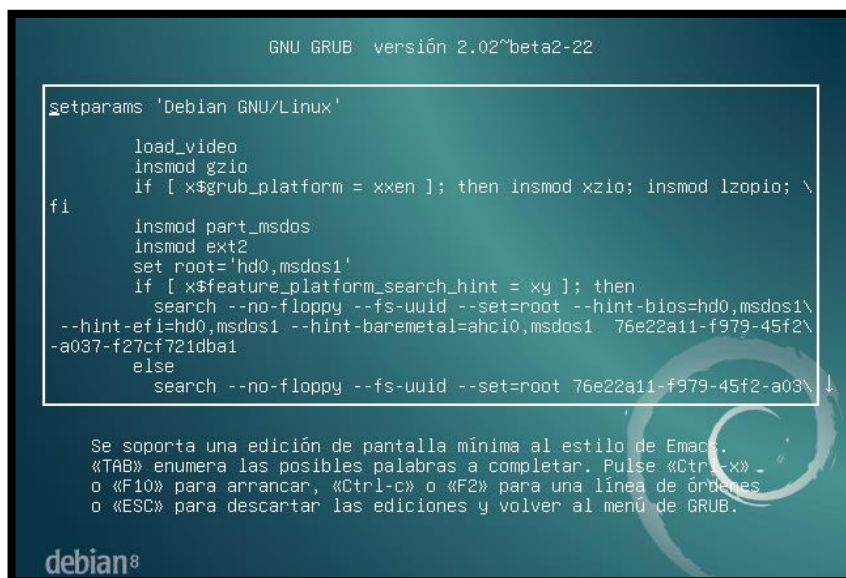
GNU GRUB versión 2.02~beta2-22

setparams 'Debian GNU/Linux'

load_video
insmod gzio
if [ x$grub_platform = xxen ]; then insmod xzio; insmod lzopio; \
fi
insmod part_msdos
insmod ext2
set root='hd0,msdos1'
if [ x$feature_platform_search_hint = xy ]; then
search --no-floppy --fs-uuid --set=root --hint-bios=hd0,msdos1\
--hint-efi=hd0,msdos1 --hint-baremetal=ahci0,msdos1 76e22a11-f979-45f2\
-a037-f27cf721dba1
else
search --no-floppy --fs-uuid --set=root 76e22a11-f979-45f2-a03\ ↓

Se soporta una edición de pantalla mínima al estilo de Emacs. «TAB» enumera las posibles palabras a completar. Pulse «Ctrl-x» o «F10» para arrancar, «Ctrl-c» o «F2» para una línea de órdenes o «ESC» para descartar las ediciones y volver al menú de GRUB.

debian8